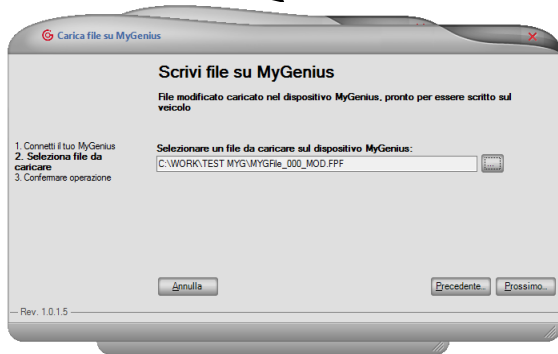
Carica file su MyGenius

Scrivi file su MyGenius

File modificato caricato nel dispositivo MyGenius, pronto per essere scritto sul veicolo

1. Connetti il tuo MyGenius
2. Seleziona file da caricare
3. Confermare operazione

Selezionare un file da caricare sul dispositivo MyGenius:

C:\WORK\TEST MYG\MYGFile_000_MOD.FPF

...

Annulla

Precedente..

Prossimo..

Rev. 1.0.1.5